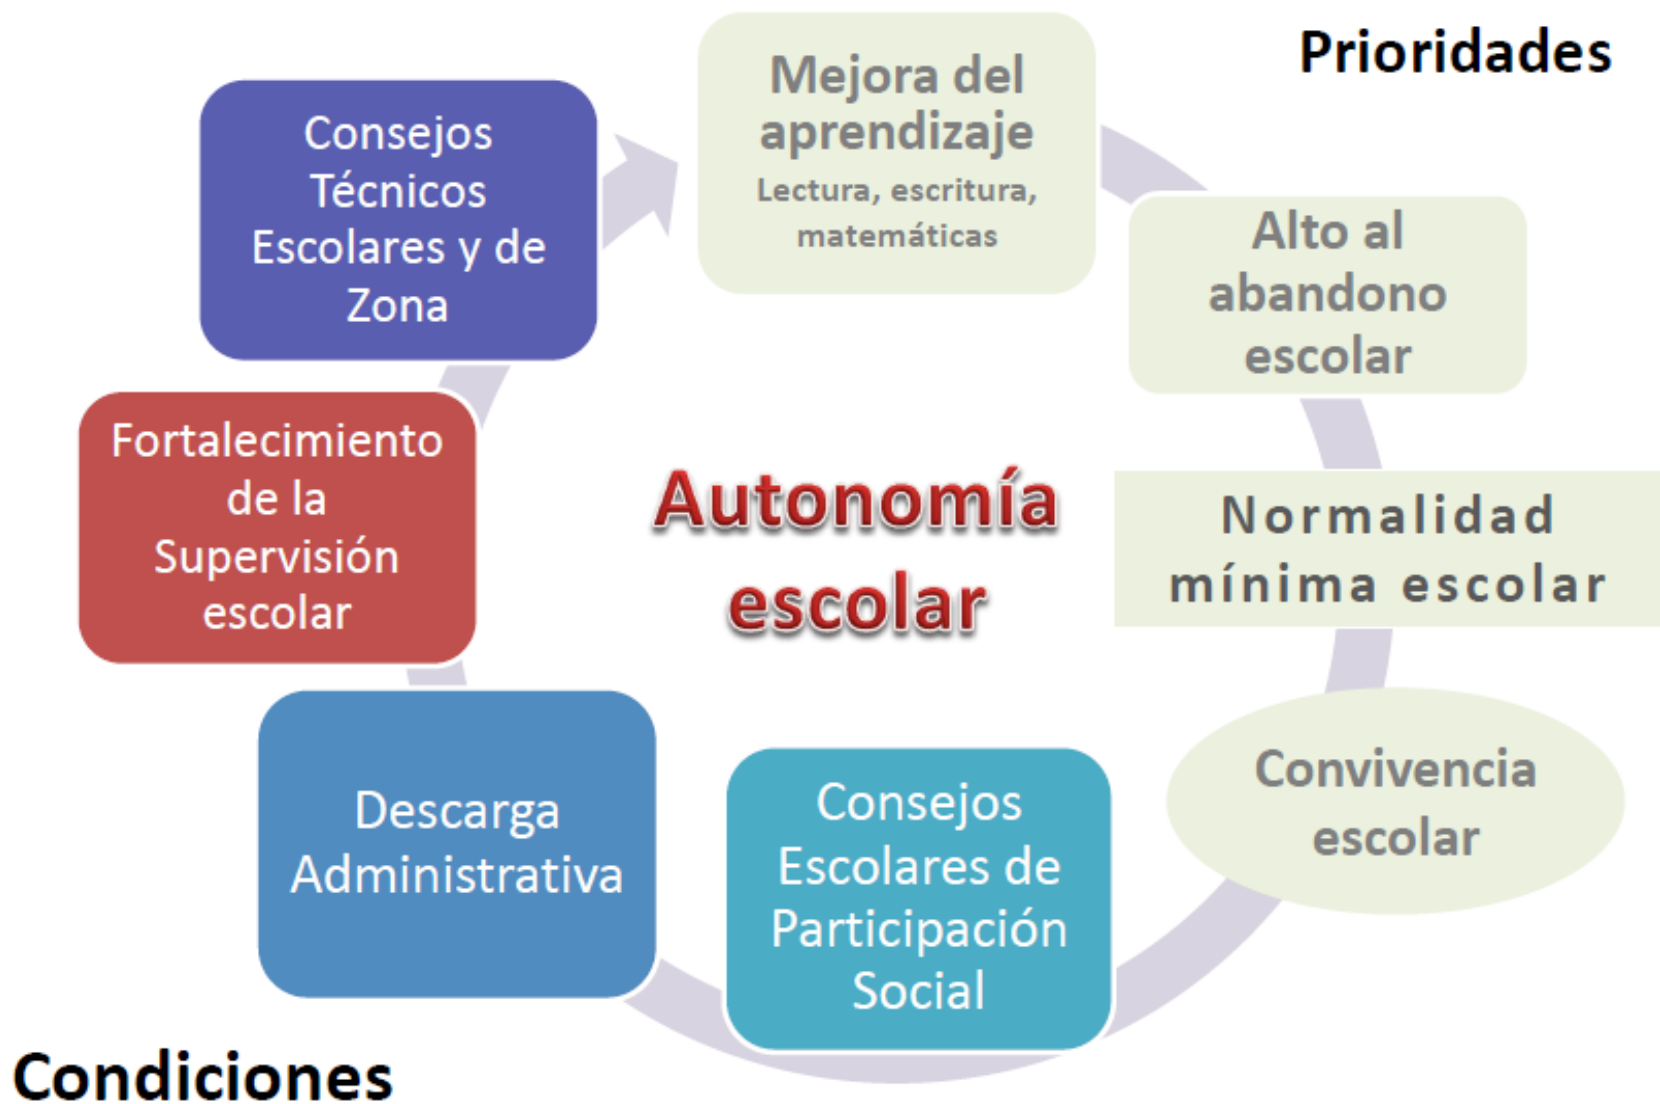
Prioridades

Mejora del aprendizaje
Lectura, escritura, matemáticas

Alto al abandono escolar

Normalidad mínima escolar

Convivencia escolar

Consejos Escolares de Participación Social

Descarga Administrativa

Fortalecimiento de la Supervisión escolar

Consejos Técnicos Escolares y de Zona

Autonomía escolar

Condiciones